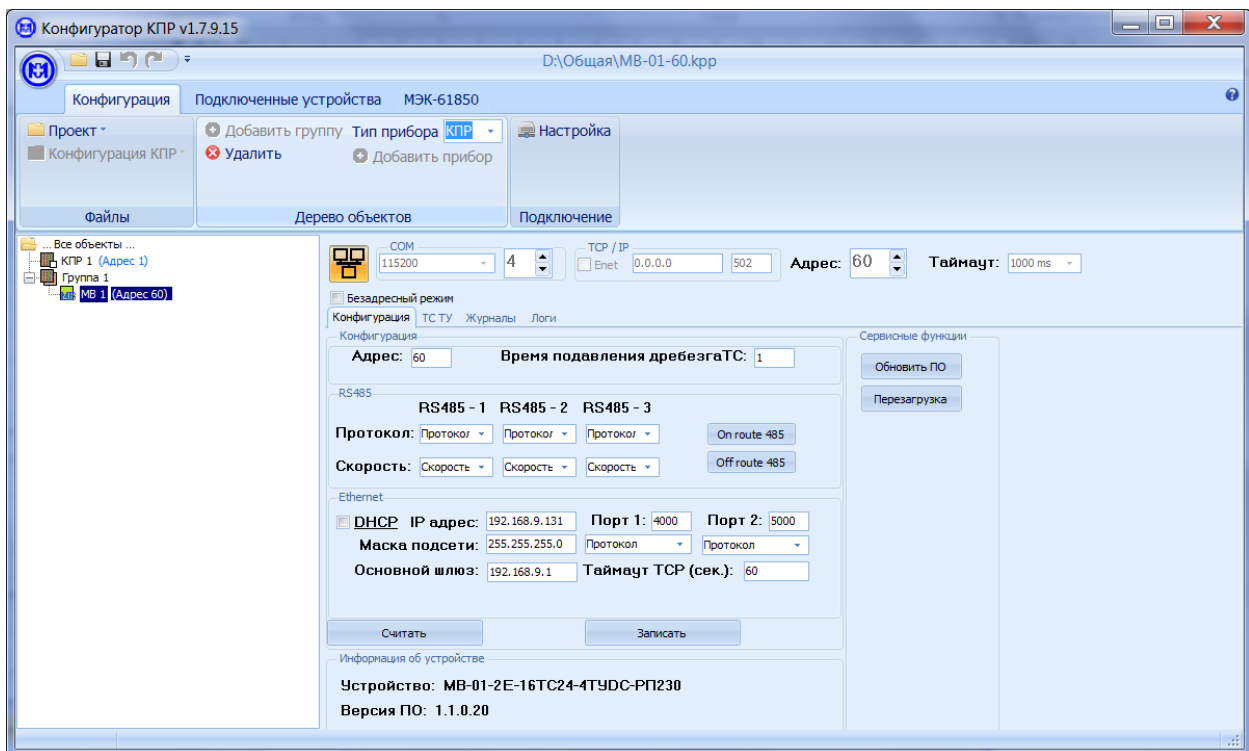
Конфигуратор КПР v1.7.9.15

D:\Общая\МВ-01-60.kpp

Конфигурация Подключенные устройства МЭК-61850

Проект
Конфигурация КПР
Файлы

Добавить группу Тип прибора КПР
Удалить
Добавить прибор
Дерево объектов

Настройка
Подключение

... Все объекты ...
КПР 1 (Адрес 1)
Группа 1
МВ 1 (Адрес 60)

COM
115200
4
TCP / IP
Enet 0.0.0.0 502
Адрес: 60
Таймаут: 1000 ms

Безадресный режим

Конфигурация ТС ТУ Журналы Логи

Конфигурация
Адрес: 60 Время подавления дребезгаТС: 1

RS485
RS485 - 1 RS485 - 2 RS485 - 3
Протокол: Протокол Протокол Протокол On route 485
Скорость: Скорость Скорость Скорость Off route 485

Ethernet
DHCP IP адрес: 192.168.9.131 Порт 1: 4000 Порт 2: 5000
Маска подсети: 255.255.255.0 Протокол Протокол
Основной шлюз: 192.168.9.1 Таймаут TCP (сек.): 60

Считать Записать

Информация об устройстве
Устройство: МВ-01-2Е-16ТС24-4ТУDC-РП230
Версия ПО: 1.1.0.20

Сервисные функции
Обновить ПО
Перезагрузка